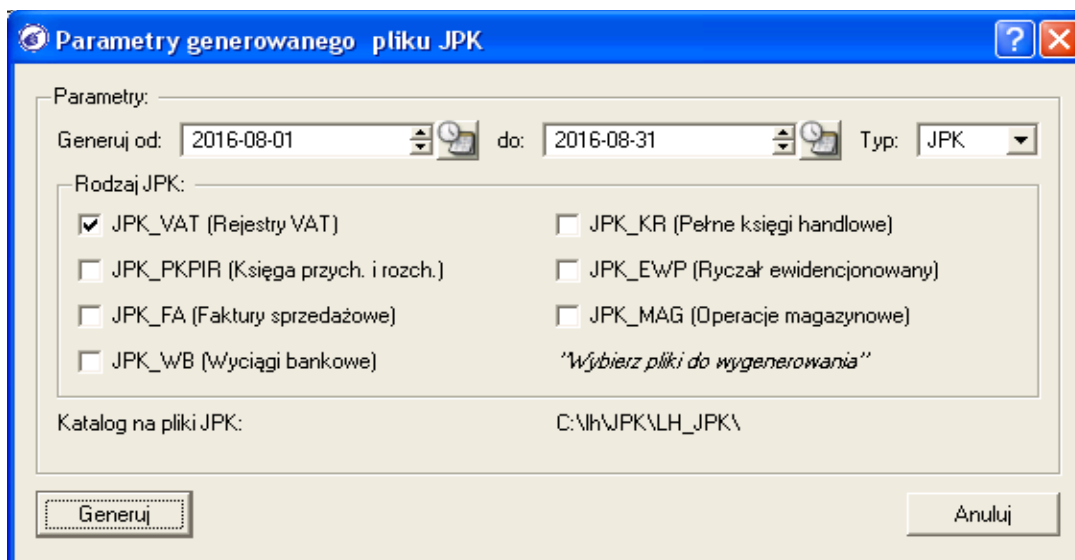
Parametry generowanego pliku JPK

Parametry:

Generuj od: 2016-08-01 do: 2016-08-31 Typ: JPK

Rodzaj JPK:

JPK_VAT (Rejestry VAT)

JPK_KR (Pełne księgi handlowe)

JPK_PKPIR (Księga przych. i rozch.)

JPK_EWP (Ryczał ewidencjonowany)

JPK_FA (Faktury sprzedażowe)

JPK_MAG (Operacje magazynowe)

JPK_WB (Wyciągi bankowe)

"Wybierz pliki do wygenerowania"

Katalog na pliki JPK: C:\lh\JPK\LH_JPK\

Generuj

Anuluj